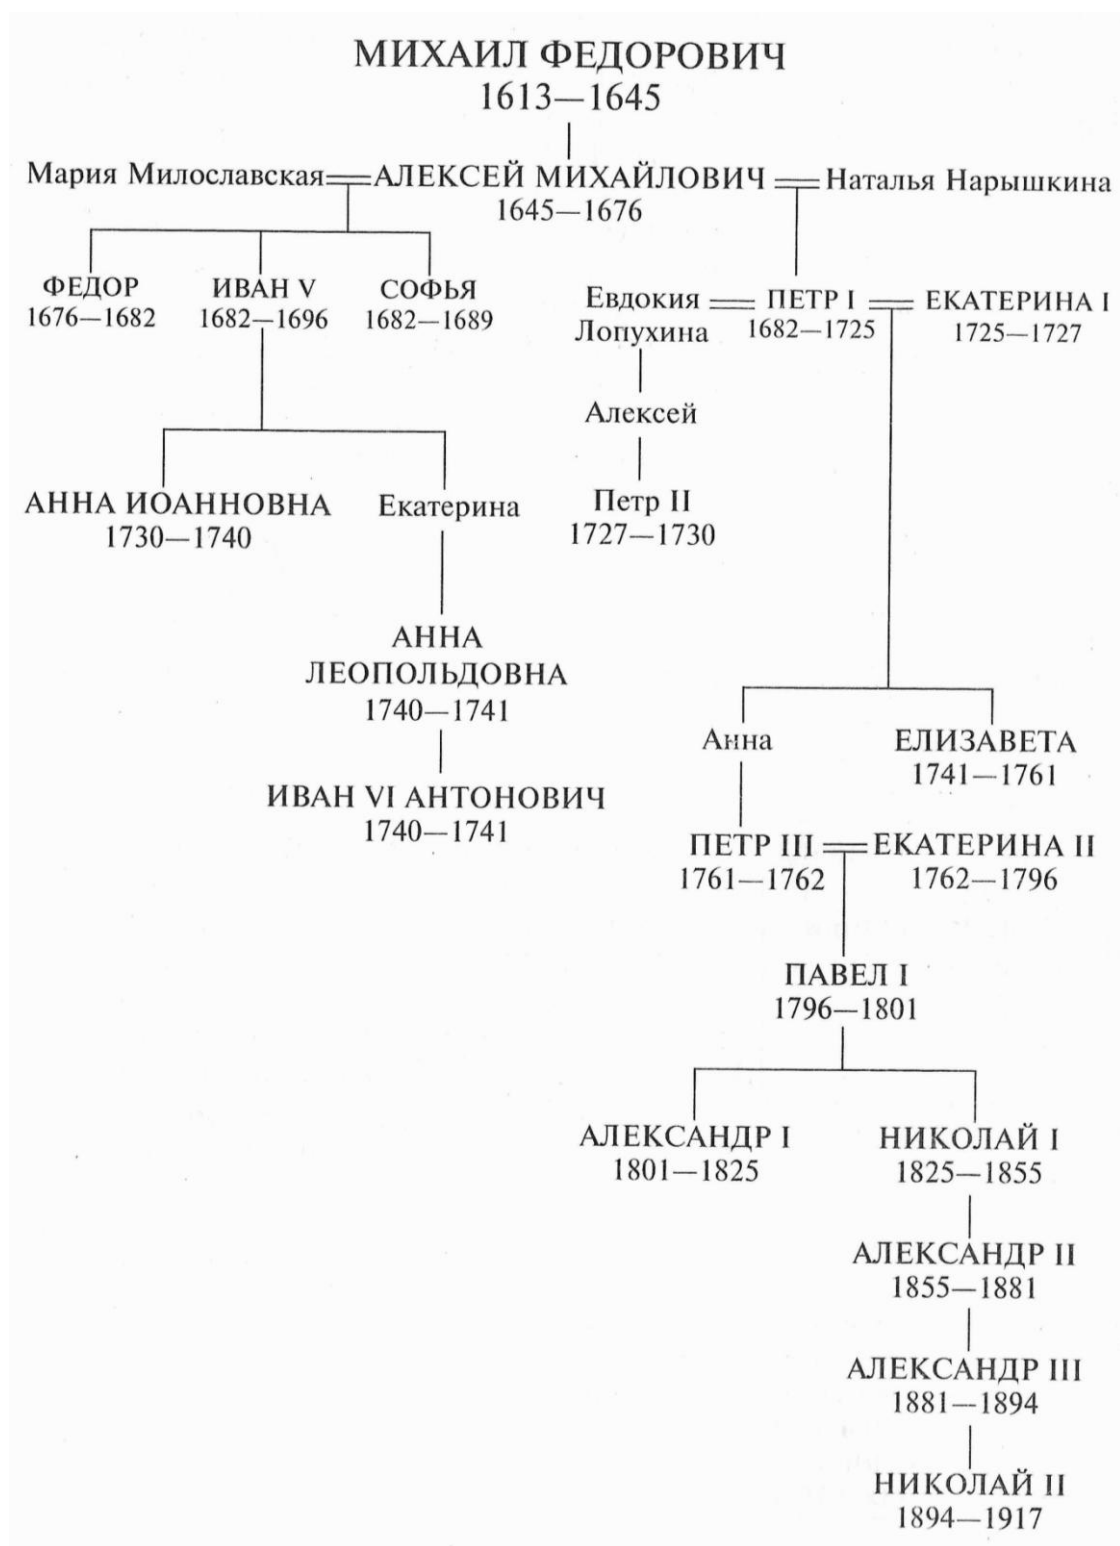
МИХАИЛ ФЕДОРОВИЧ
1613—1645

Мария Милославская АЛЕКСЕЙ МИХАЙЛОВИЧ Наталья Нарышкина
1645—1676

ФЕДОР
1676—1682

ИВАН V
1682—1696

СОФЬЯ
1682—1689

Евдокия Лопухина

ПЕТР I
1682—1725

ЕКАТЕРИНА I
1725—1727

Алексей

Петр II
1727—1730

АННА ИОАННОВНА
1730—1740

Екатерина

АННА ЛЕОПОЛЬДОВНА
1740—1741

ИВАН VI АНТОНОВИЧ
1740—1741

Анна

ЕЛИЗАВЕТА
1741—1761

ПЕТР III
1761—1762

ЕКАТЕРИНА II
1762—1796

ПАВЕЛ I
1796—1801

АЛЕКСАНДР I
1801—1825

НИКОЛАЙ I
1825—1855

АЛЕКСАНДР II
1855—1881

АЛЕКСАНДР III
1881—1894

НИКОЛАЙ II
1894—1917